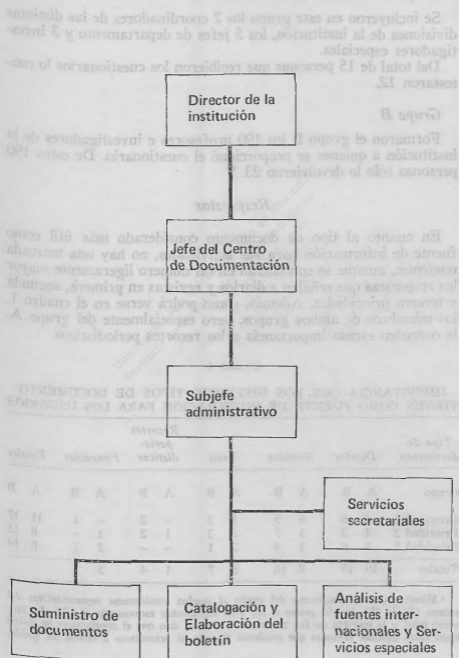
Director de la institución

Jefe del Centro de Documentación

Subjefe administrativo

Servicios secretariales

Suministro de documentos

Catalogación y Elaboración del boletín

Análisis de fuentes internacionales y Servicios especiales